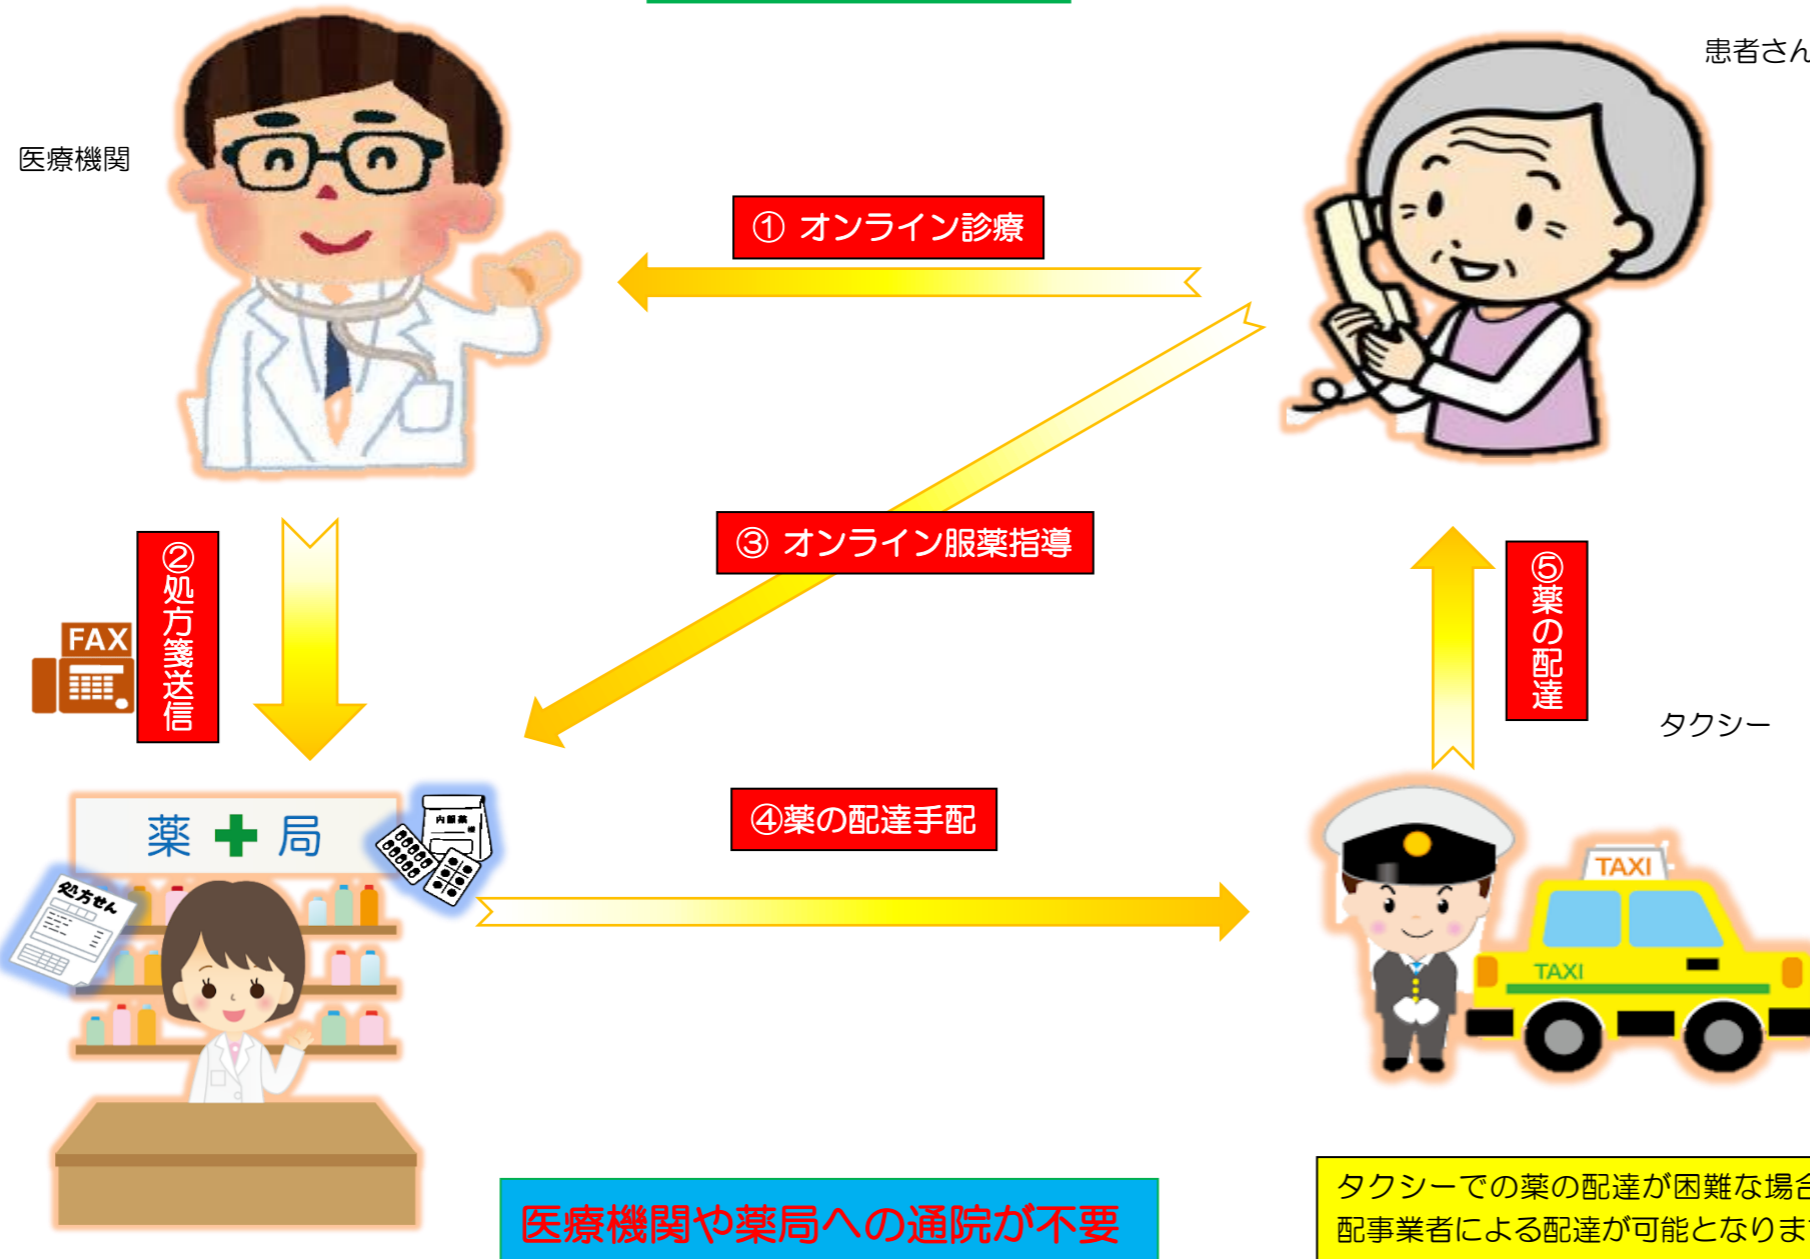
医療機関

患者さん

① オンライン診療

②処方箋送信

FAX

③ オンライン服薬指導

⑤薬の配達

タクシー

薬 局

内服薬

処方せん

④薬の配達手配

TAXI

TAXI

医療機関や薬局への通院が不要

タクシーでの薬の配達が困難な場合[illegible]
配事業者による配達が可能となりま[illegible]